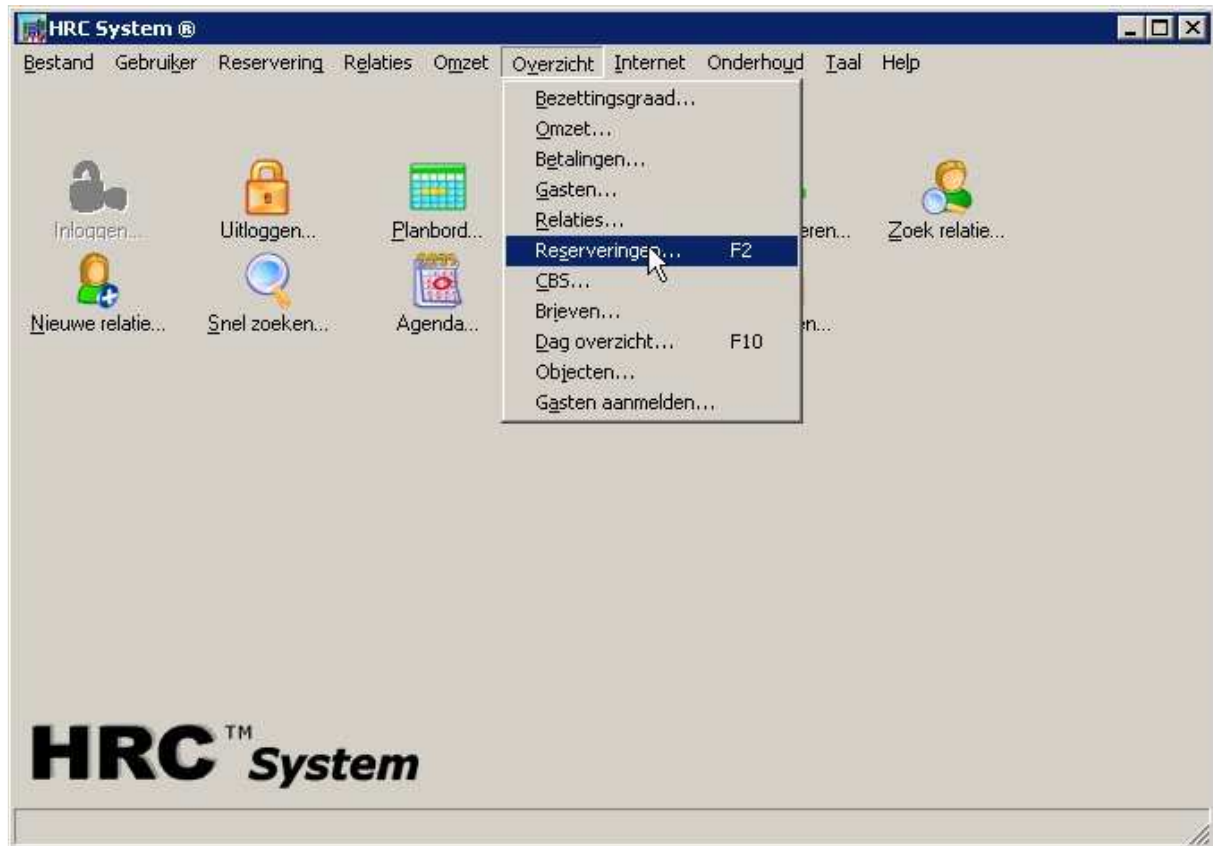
HRC System ®

Bestand Gebruiker Reservering Relaties Omzet Overzicht Internet Onderhoud Taal Help

Bezettingsgraad...
Omzet...
Betalingen...
Gasten...
Relaties...
Reserveringen... F2
CBS...
Brieven...
Dag overzicht... F10
Objecten...
Gasten aanmelden...

Inloggen... Uitloggen... Planbord... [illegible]eren... Zoek relatie...

Nieuwe relatie... Snel zoeken... Agenda... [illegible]en...

HRC™ System